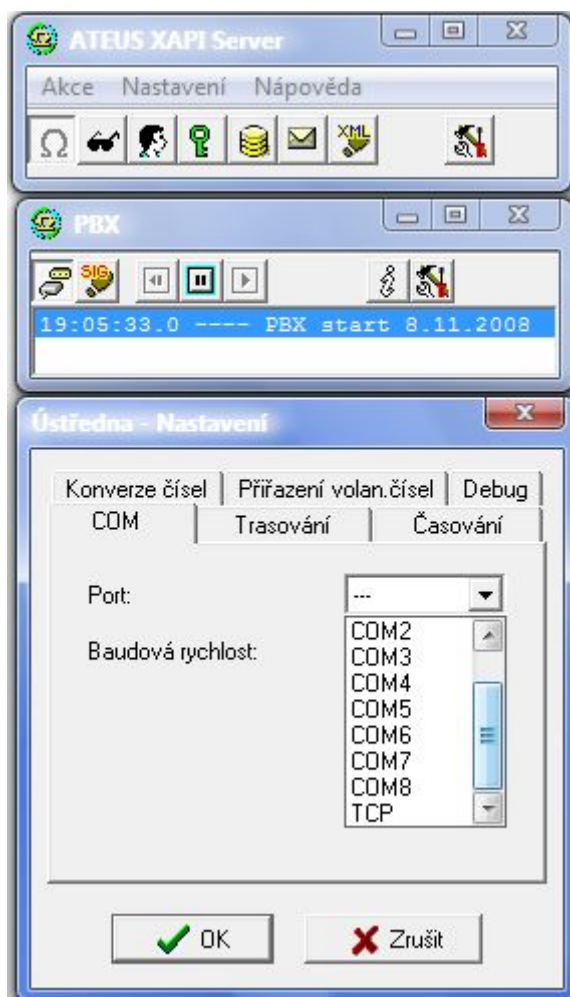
ATEUS XAPI Server

Akce Nastavení Nápověda

XML

PBX

SIG

19:05:33.0 ---- PBX start 8.11.2008

Ústředna - Nastavení

Konverze čísel | Přiřazení volan.čísel | Debug

COM | Trasování | Časování

Port: ---

Baudová rychlost:

COM2
COM3
COM4
COM5
COM6
COM7
COM8
TCP

OK

Zrušit